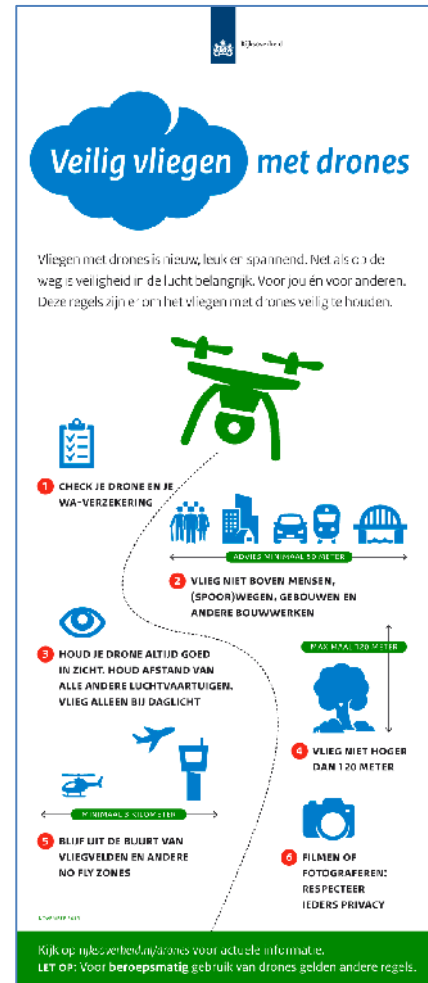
Rijksoverheid

Veilig vliegen met drones

Vliegen met drones is nieuw, leuk en spannend. Net als op de weg is veiligheid in de lucht belangrijk. Voor jou én voor anderen. Deze regels zijn er om het vliegen met drones veilig te houden.

1 CHECK JE DRONE EN JE WA-VERZEKERING

ADVIES MINIMAAL 50 METER

2 VLIEG NIET BOVEN MENSEN, (SPOOR)WEGEN, GEBOUWEN EN ANDERE BOUWWERKEN

3 HOUD JE DRONE ALTIJD GOED IN ZICHT. HOUD AFSTAND VAN ALLE ANDERE LUCHTVAARTUIGEN. VLIEG ALLEEN BIJ DAGLICHT

MAXIMAAL 120 METER

4 VLIEG NIET HOGER DAN 120 METER

MINIMAAL 3 KILOMETER

5 BLIJF UIT DE BUURT VAN VLIEGVELDEN EN ANDERE NO FLY ZONES

6 FILMEN OF FOTOGRAFEREN: RESPECTEER IEDERS PRIVACY

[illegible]

Kijk op rijksoverheid.nl/drones voor actuele informatie.
LET OP: Voor beroepsmatig gebruik van drones gelden andere regels.